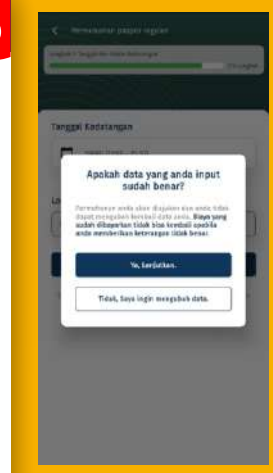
Permohonan paspor reguler

Langkah 1: Tanggal dan Waktu Kedatangan

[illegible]

Tanggal Kedatangan

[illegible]

Apakah data yang anda input sudah benar?

Permohonan anda akan diajukan dan anda tidak dapat mengubah kembali data anda. Biaya yang sudah dibayarkan tidak bisa kembali apabila anda memberikan keterangan tidak benar.

Ya, Lanjutkan.

Tidak, Saya ingin mengubah data.